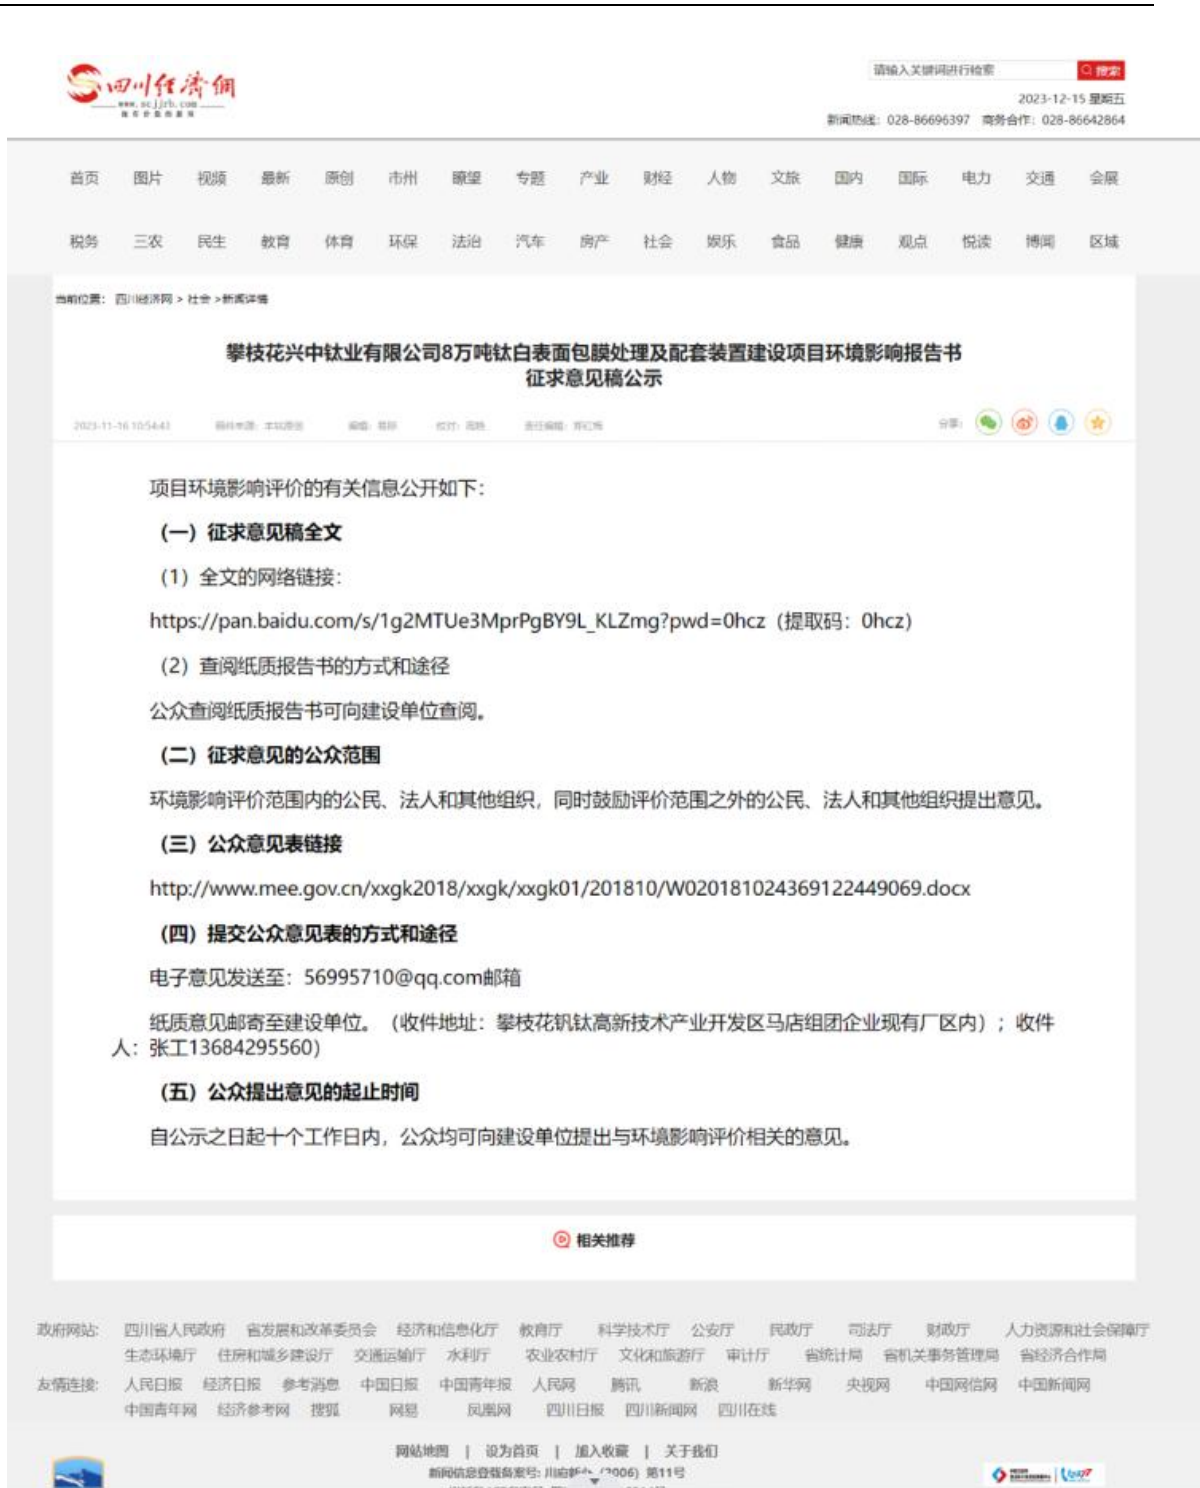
四川经济网
www.scjjrb.com

请输入关键词进行检索 搜索
2023-12-15 星期五
新闻热线：028-86696397 商务合作：028-86642864

首页 图片 视频 最新 原创 市州 瞭望 专题 产业 财经 人物 文旅 国内 国际 电力 交通 会展
税务 三农 民生 教育 体育 环保 法治 汽车 房产 社会 娱乐 食品 健康 观点 悦读 博闻 区域

当前位置：四川经济网 > 社会 > 新闻详情

攀枝花兴中钛业有限公司8万吨钛白表面包膜处理及配套装置建设项目环境影响报告书征求意见稿公示

2023-11-16 10:54:43 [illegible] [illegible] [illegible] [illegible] 分享：

项目环境影响评价的有关信息公开如下：

（一）征求意见稿全文

（1）全文的网络链接：

https://pan.baidu.com/s/1g2MTUe3MprPgBY9L_KLZmg?pwd=0hcz（提取码：0hcz）

（2）查阅纸质报告书的方式和途径

公众查阅纸质报告书可向建设单位查阅。

（二）征求意见的公众范围

环境影响评价范围内的公民、法人和其他组织，同时鼓励评价范围之外的公民、法人和其他组织提出意见。

（三）公众意见表链接

http://www.mee.gov.cn/xxgk2018/xxgk/xxgk01/201810/W020181024369122449069.docx

（四）提交公众意见表的方式和途径

电子意见发送至：56995710@qq.com邮箱

纸质意见邮寄至建设单位。（收件地址：攀枝花钒钛高新技术产业开发区马店组团企业现有厂区内）；收件人：张工13684295560）

（五）公众提出意见的起止时间

自公示之日起十个工作日内，公众均可向建设单位提出与环境影响评价相关的意见。

相关推荐

政府网站：四川省人民政府 省发展和改革委员会 经济和信息化厅 教育厅 科学技术厅 公安厅 民政厅 司法厅 财政厅 人力资源和社会保障厅 生态环境厅 住房和城乡建设厅 交通运输厅 水利厅 农业农村厅 文化和旅游厅 审计厅 省统计局 省机关事务管理局 省经济合作局
友情连接：人民日报 经济日报 参考消息 中国日报 中国青年报 人民网 腾讯 新浪 新华网 央视网 中国网信网 中国新闻网 中国青年网 经济参考网 搜狐 网易 凤凰网 四川日报 四川新闻网 四川在线

网站地图 | 设为首页 | 加入收藏 | 关于我们
新闻信息登报备案号：川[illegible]（2006）第11号